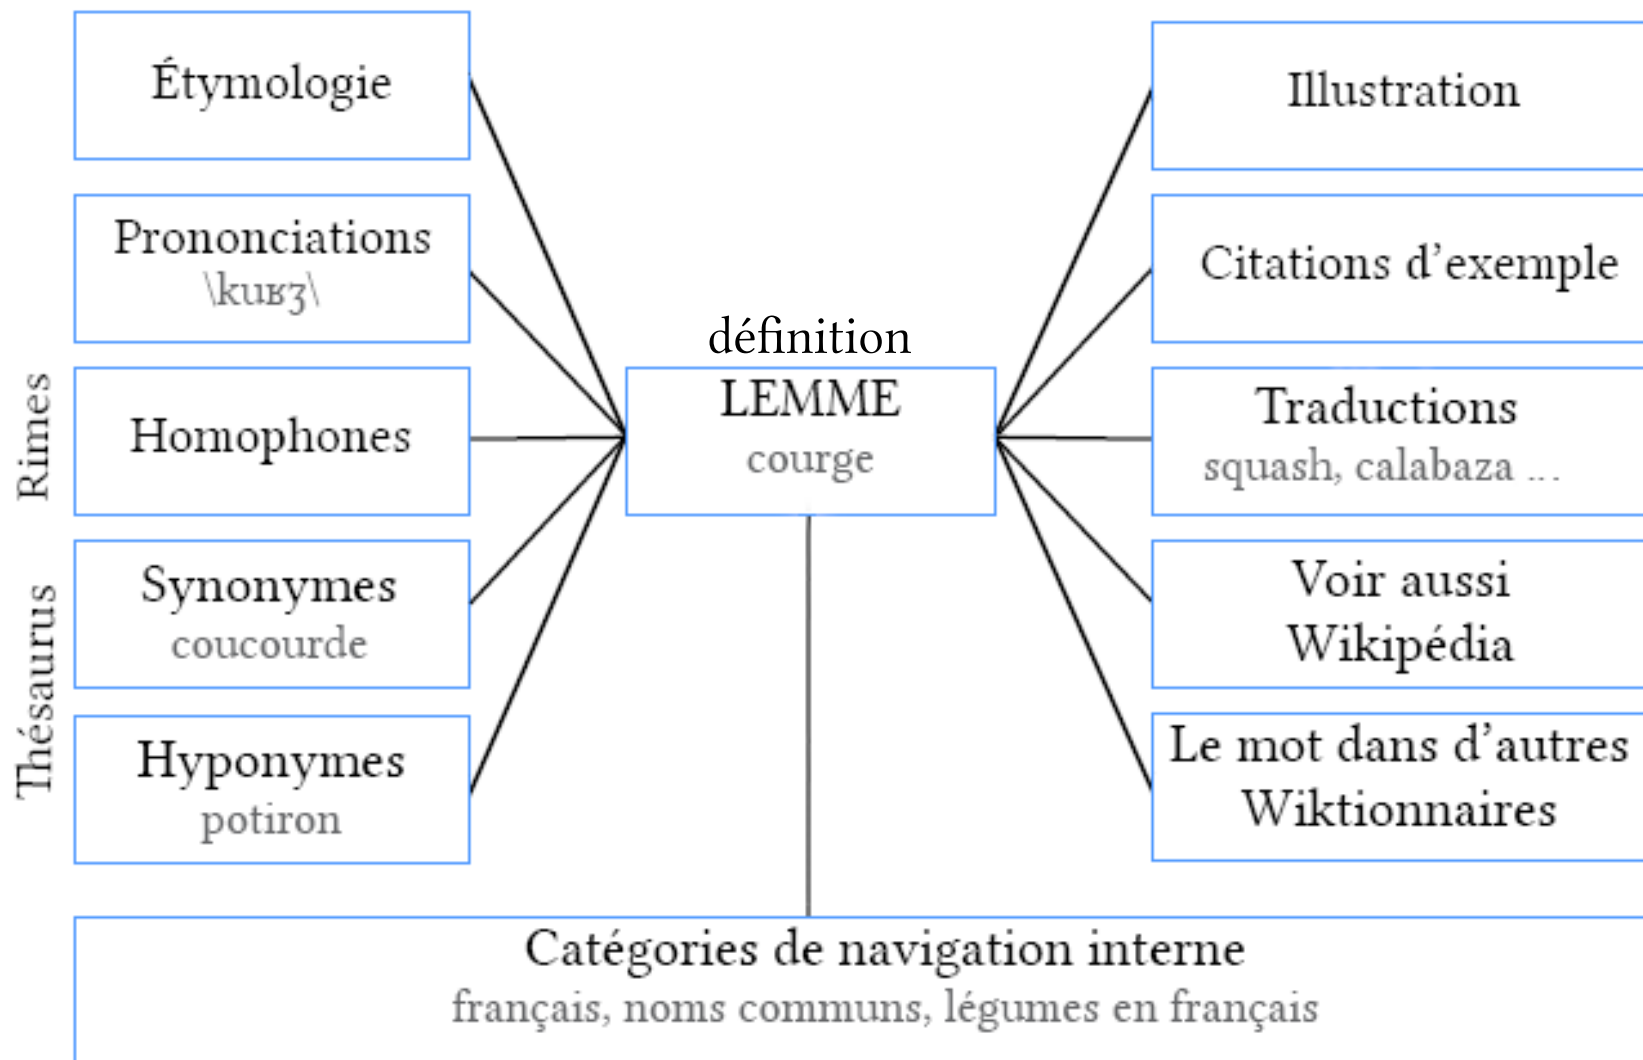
Étymologie

Prononciations
\kuʁʒ\

Rimes

Homophones

Thésaurus

Synonymes
coucourde

Hyponymes
potiron

définition
LEMME
courge

Illustration

Citations d'exemple

Traductions
squash, calabaza ...

Voir aussi
Wikipédia

Le mot dans d'autres
Wiktionnaires

Catégories de navigation interne
français, noms communs, légumes en français